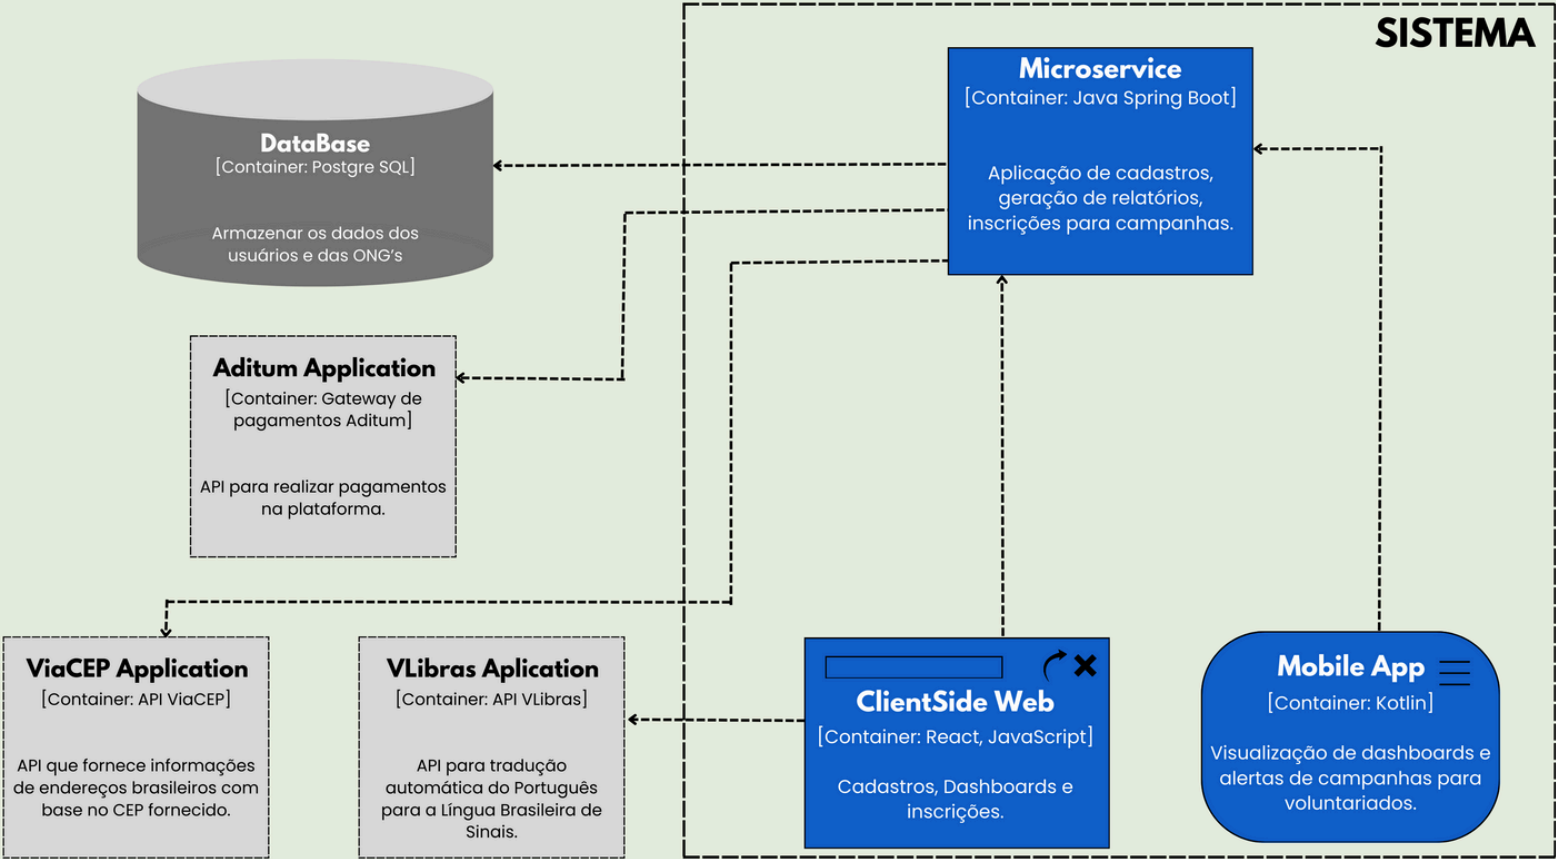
SISTEMA

DataBase
[Container: Postgre SQL]

Armazenar os dados dos usuários e das ONG's

Microservice
[Container: Java Spring Boot]

Aplicação de cadastros, geração de relatórios, inscrições para campanhas.

Aditum Application
[Container: Gateway de pagamentos Aditum]

API para realizar pagamentos na plataforma.

ViaCEP Application
[Container: API ViaCEP]

API que fornece informações de endereços brasileiros com base no CEP fornecido.

VLibras Aplication
[Container: API VLibras]

API para tradução automática do Português para a Língua Brasileira de Sinais.

ClientSide Web
[Container: React, JavaScript]

Cadastros, Dashboards e inscrições.

Mobile App
[Container: Kotlin]

Visualização de dashboards e alertas de campanhas para voluntariados.